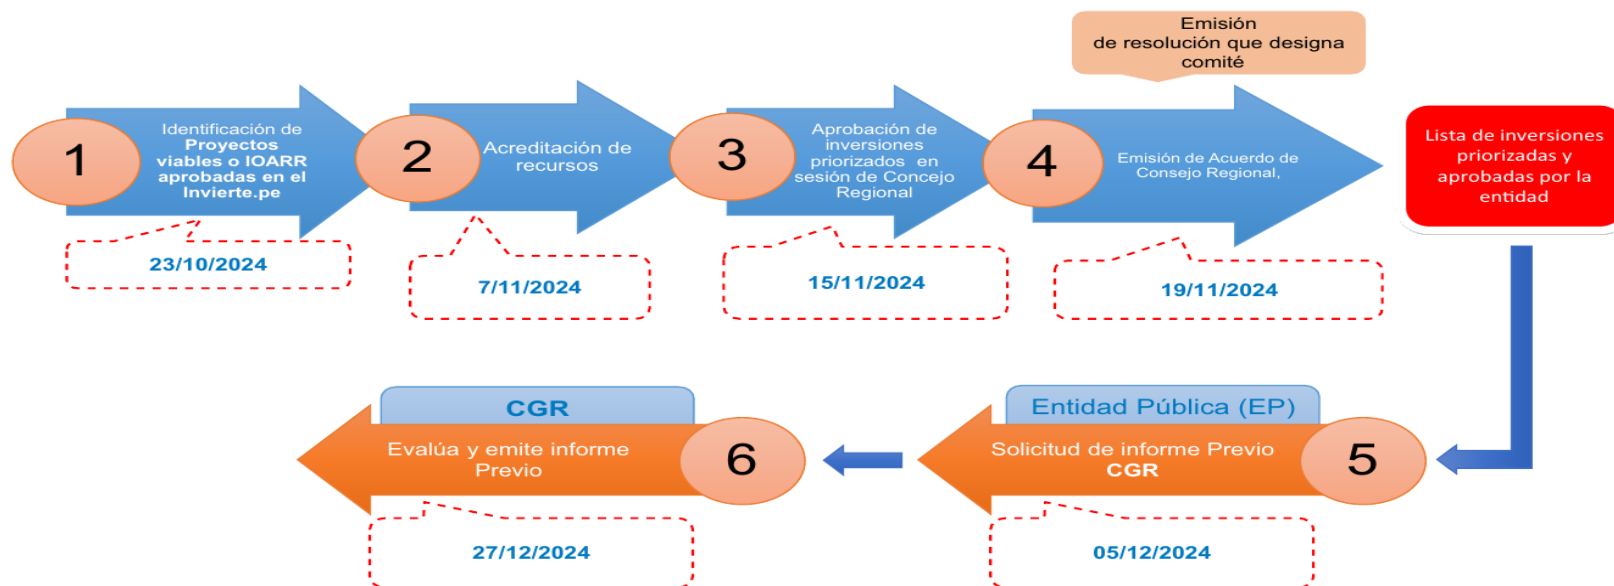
Emisión de resolución que designa comité

1
Identificación de Proyectos viables o IOARR aprobadas en el Invierte.pe
23/10/2024

2
Acreditación de recursos
7/11/2024

3
Aprobación de inversiones priorizados en sesión de Concejo Regional
15/11/2024

4
Emisión de Acuerdo de Consejo Regional,
19/11/2024

Lista de inversiones priorizadas y aprobadas por la entidad

Entidad Pública (EP)
5
Solicitud de informe Previo CGR
05/12/2024

CGR
6
Evalúa y emite informe Previo
27/12/2024